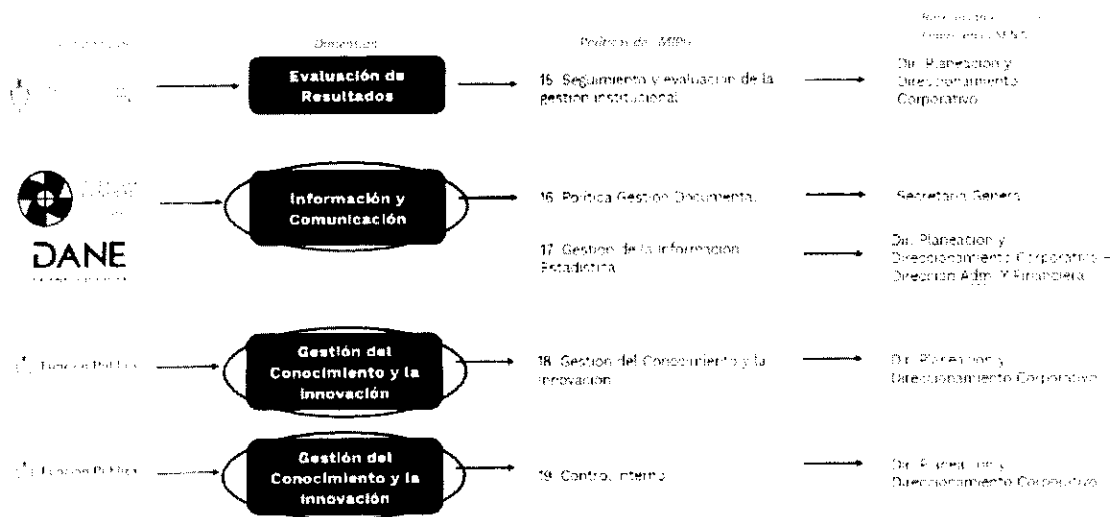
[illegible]

Dimensión

Políticas de MIPG

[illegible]

Evaluación de Resultados

15. Seguimiento y evaluación de la gestión institucional

Dir. Planeación y Direccionamiento Corporativo

DANE

Información y Comunicación

16. Política Gestión Documental

Secretaría General

17. Gestión de la Información Estadística

Dir. Planeación y Direccionamiento Corporativo – Dirección Adm. Y Financiera

Función Pública

Gestión del Conocimiento y la Innovación

18. Gestión del Conocimiento y la Innovación

Dir. Planeación y Direccionamiento Corporativo

Función Pública

Gestión del Conocimiento y la Innovación

19. Control Interno

Dir. Planeación y Direccionamiento Corporativo